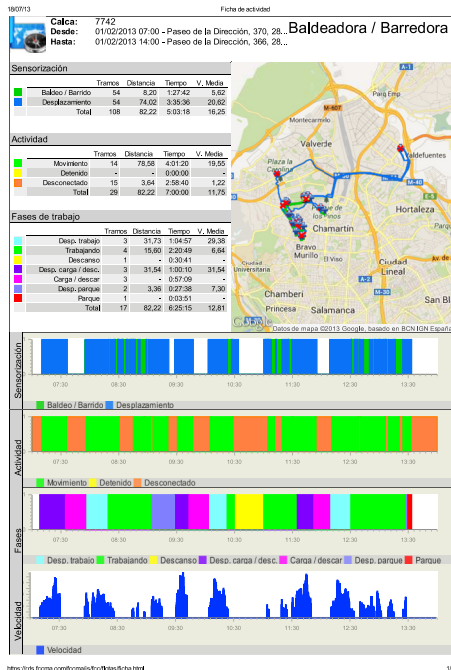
18/07/13 Ficha de actividad

Calca: 7742
Desde: 01/02/2013 07:00 - Paseo de la Dirección, 370, 28...
Hasta: 01/02/2013 14:00 - Paseo de la Dirección, 366, 28...

Baldeadora / Barredora

Sensorización

| | Tramos | Distancia | Tiempo | V. Media |
|---|---|---|---|---|
| Baldeo / Barrido | 54 | 8,20 | 1:27:42 | 5,62 |
| Desplazamiento | 54 | 74,02 | 3:35:36 | 20,62 |
| Total | 108 | 82,22 | 5:03:18 | 16,25 |

Actividad

| | Tramos | Distancia | Tiempo | V. Media |
|---|---|---|---|---|
| Movimiento | 14 | 78,58 | 4:01:20 | 19,55 |
| Detenido | - | - | 0:00:00 | - |
| Desconectado | 15 | 3,64 | 2:58:40 | 1,22 |
| Total | 29 | 82,22 | 7:00:00 | 11,75 |

Fases de trabajo

| | Tramos | Distancia | Tiempo | V. Media |
|---|---|---|---|---|
| Desp. trabajo | 3 | 31,73 | 1:04:57 | 29,38 |
| Trabajando | 4 | 15,80 | 2:20:49 | 6,64 |
| Descanso | 1 | - | 0:30:41 | - |
| Desp. carga / desc. | 3 | 31,54 | 1:00:10 | 31,54 |
| Carga / descar | 3 | - | 0:57:09 | - |
| Desp. parque | 2 | 3,36 | 0:27:38 | 7,30 |
| Parque | 1 | - | 0:03:51 | - |
| Total | 17 | 82,22 | 6:25:15 | 12,81 |

A-1 M-607 Montecarmelo Valverde Valdefuentes M-40 M-30 Plaza la Castilla Pinar de los Pinos Hortaleza Chamartín Bravo Murillo Ciudad Lineal Chamberí Princesa San Bl... Google Datos de mapa ©2013 Google, basado en BCN IGN España

Sensorización
07:30 08:30 09:30 10:30 11:30 12:30 13:30
Baldeo / Barrido Desplazamiento

Actividad
07:30 08:30 09:30 10:30 11:30 12:30 13:30
Movimiento Detenido Desconectado

Fases
07:30 08:30 09:30 10:30 11:30 12:30 13:30
Desp. trabajo Trabajando Descanso Desp. carga / desc. Carga / descar Desp. parque Parque

Velocidad
07:30 08:30 09:30 10:30 11:30 12:30 13:30
Velocidad

https://cds.fcoma.com/fccmails/fcc/fichas/ficha.html 1/